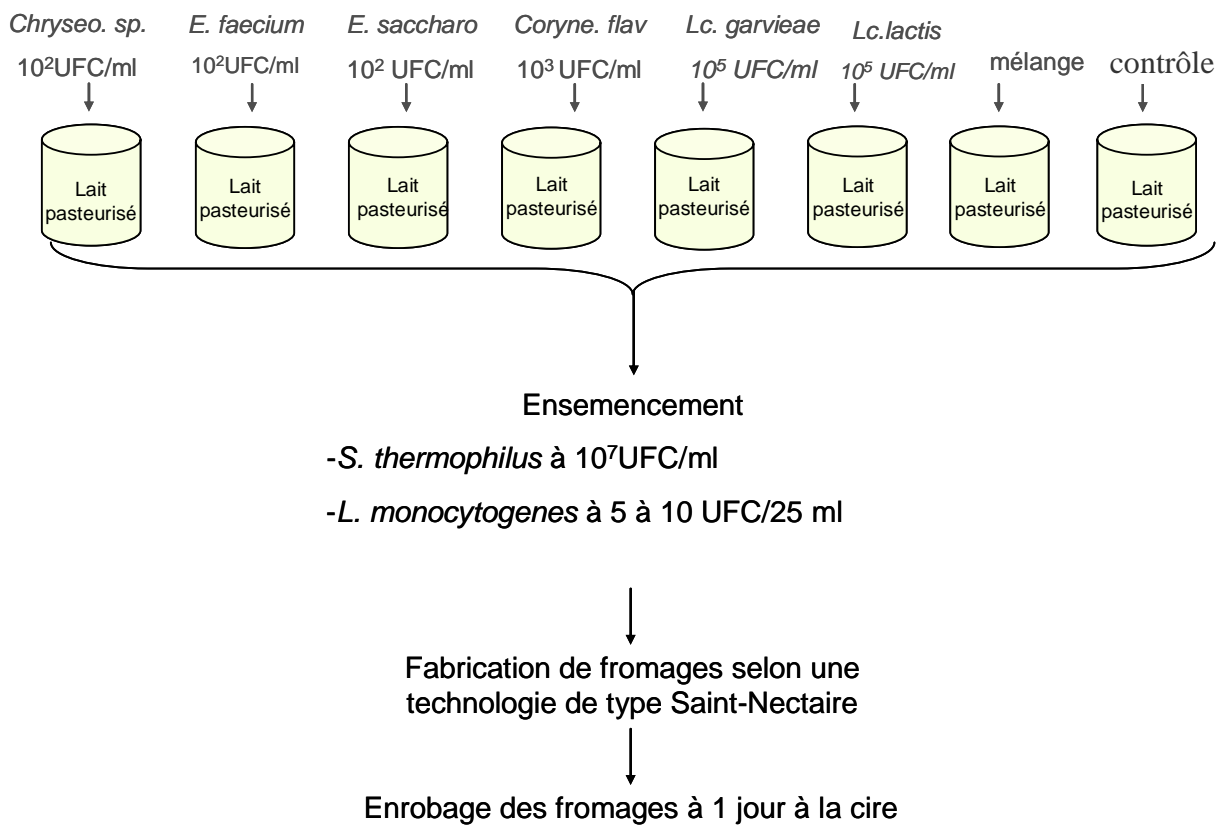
Chryseo. sp. E. faecium E. saccharo Coryne. flav Lc. garvieae Lc.lactis

$10^2$UFC/ml $10^2$UFC/ml $10^2$ UFC/ml $10^3$ UFC/ml $10^5$ UFC/ml $10^5$ UFC/ml mélange contrôle

Lait pasteurisé Lait pasteurisé Lait pasteurisé Lait pasteurisé Lait pasteurisé Lait pasteurisé Lait pasteurisé Lait pasteurisé

Ensemencement

-S. thermophilus à $10^7$UFC/ml

-L. monocytogenes à 5 à 10 UFC/25 ml

Fabrication de fromages selon une technologie de type Saint-Nectaire

Enrobage des fromages à 1 jour à la cire